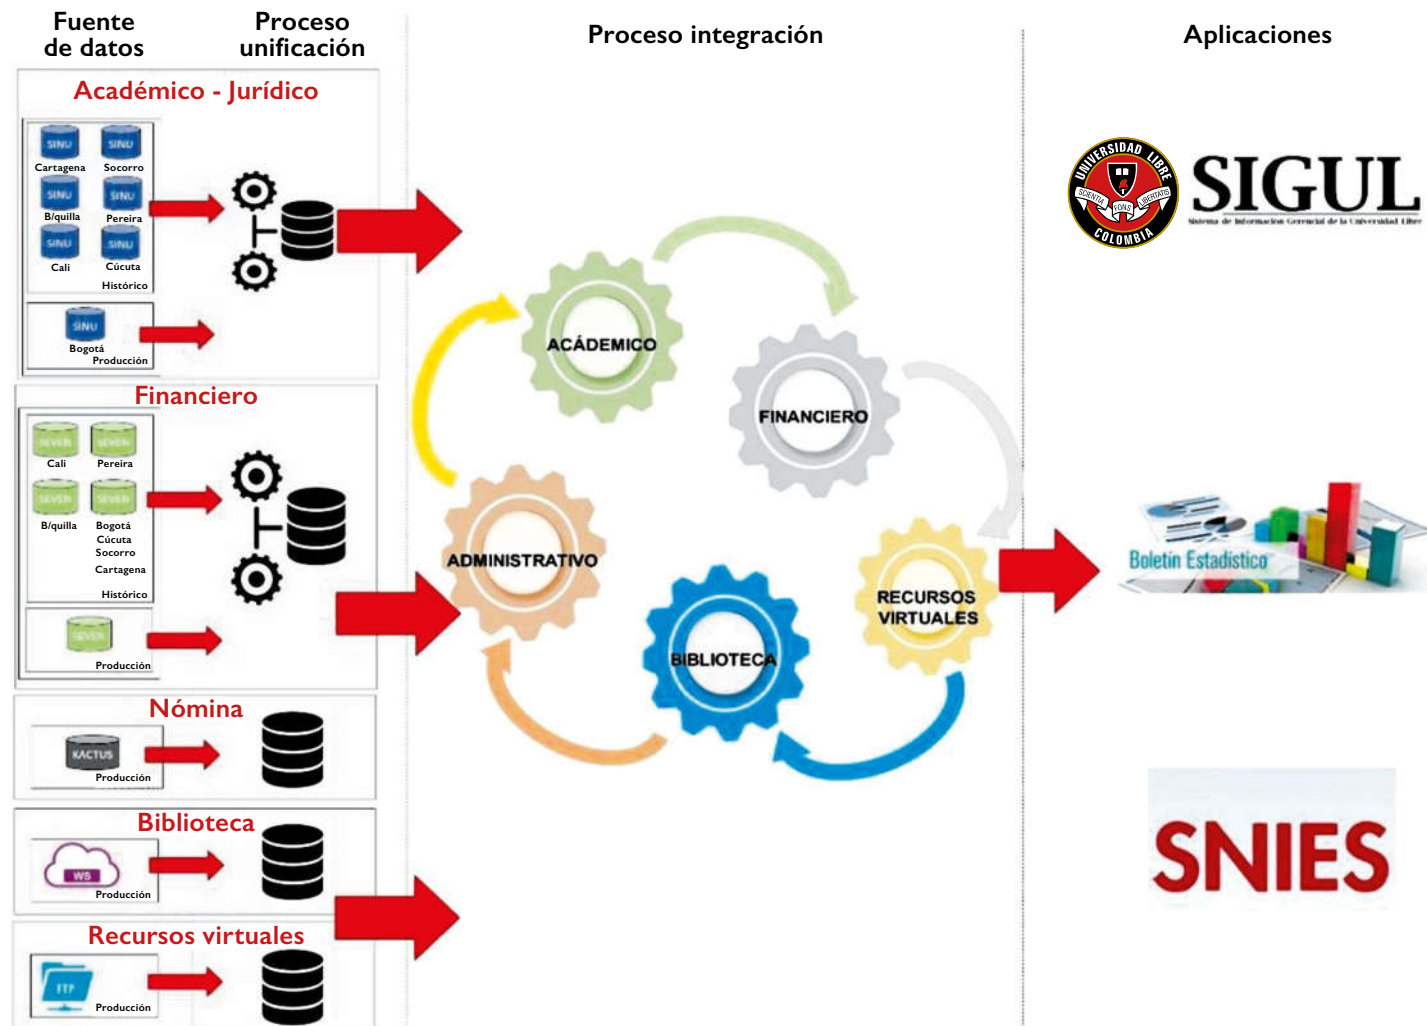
Fuente de datos

Proceso unificación

Proceso integración

Aplicaciones

Académico - Jurídico

SINU Cartagena
SINU Socorro
SINU B/quilla
SINU Pereira
SINU Cali
SINU Cúcuta
Histórico

SINU Bogotá
Producción

Financiero

SEVEN Cali
SEVEN Pereira
SEVEN B/quilla
SEVEN Bogotá Cúcuta Socorro Cartagena
Histórico

SEVEN
Producción

Nómina

KACTUS
Producción

Biblioteca

WS
Producción

Recursos virtuales

FTP
Producción

ACÁDEMICO

FINANCIERO

ADMINISTRATIVO

BIBLIOTECA

RECURSOS VIRTUALES

UNIVERSIDAD LIBRE
SCIENTIA FONS LIBERTATIS
COLOMBIA

SIGUL
Sistema de Información Gerencial de la Universidad Libre

Boletín Estadístico

SNIES